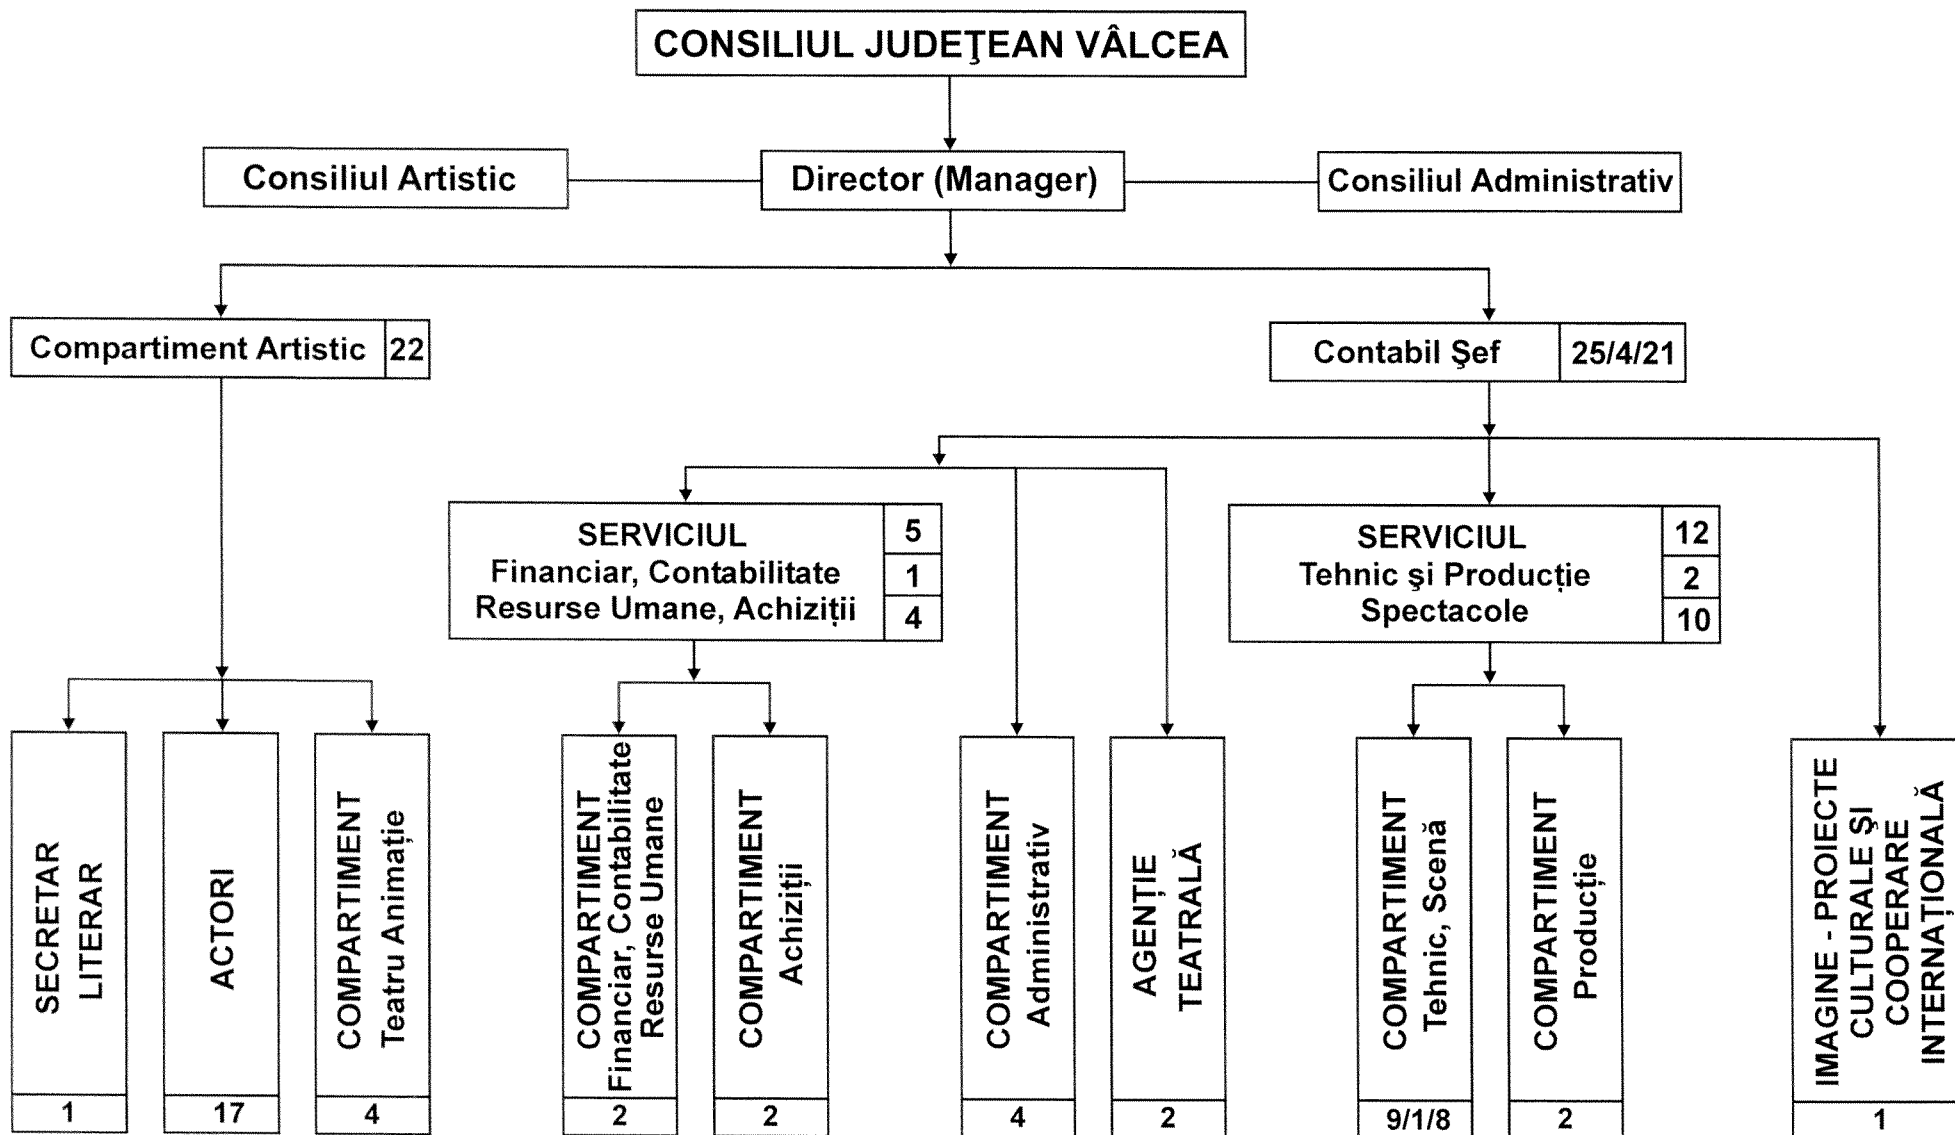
CONSILIUL JUDEŢEAN VÂLCEA

Consiliul Artistic

Director (Manager)

Consiliul Administrativ

Compartiment Artistic 22

Contabil Şef 25/4/21

SERVICIUL Financiar, Contabilitate Resurse Umane, Achiziții 5 1 4

SERVICIUL Tehnic şi Producție Spectacole 12 2 10

SECRETAR LITERAR 1

ACTORI 17

COMPARTIMENT Teatru Animație 4

COMPARTIMENT Financiar, Contabilitate Resurse Umane 2

COMPARTIMENT Achiziții 2

COMPARTIMENT Administrativ 4

AGENȚIE TEATRALĂ 2

COMPARTIMENT Tehnic, Scenă 9/1/8

COMPARTIMENT Producție 2

IMAGINE - PROIECTE CULTURALE ŞI COOPERARE INTERNAȚIONALĂ 1